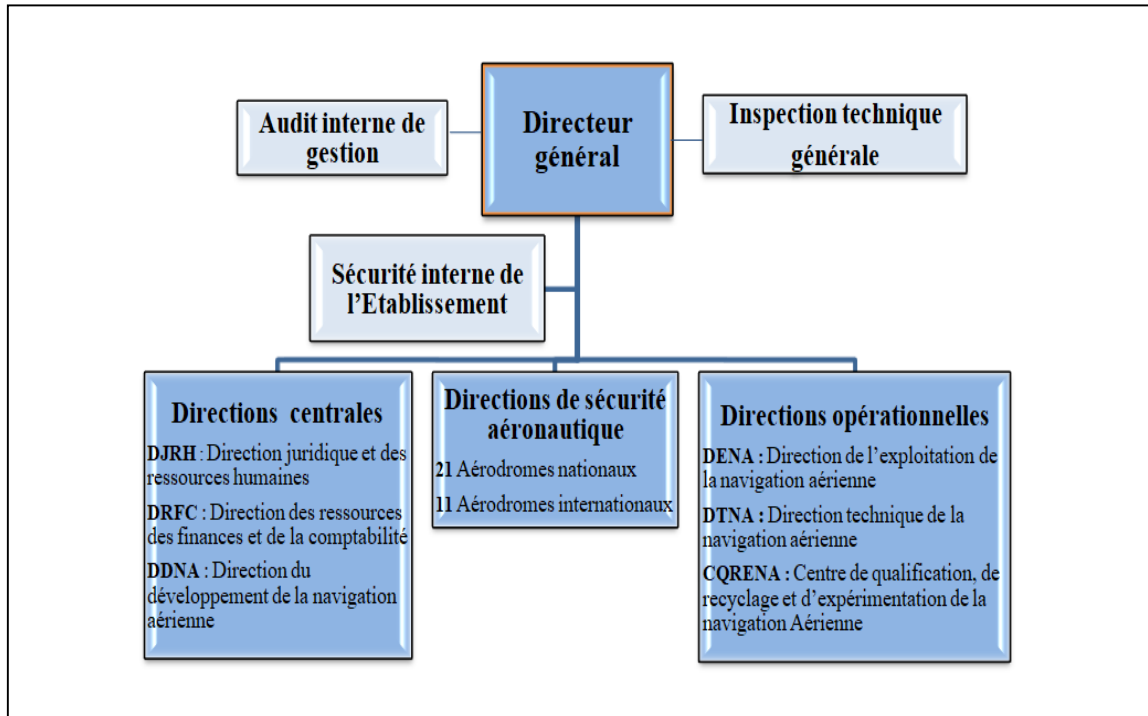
Audit interne de gestion

Directeur général

Inspection technique générale

Sécurité interne de l'Etablissement

Directions centrales

DJRH : Direction juridique et des ressources humaines

DRFC : Direction des ressources des finances et de la comptabilité

DDNA : Direction du développement de la navigation aérienne

Directions de sécurité aéronautique

21 Aérodromes nationaux

11 Aérodromes internationaux

Directions opérationnelles

DENA : Direction de l'exploitation de la navigation aérienne

DTNA : Direction technique de la navigation aérienne

CQRENA : Centre de qualification, de recyclage et d'expérimentation de la navigation Aérienne